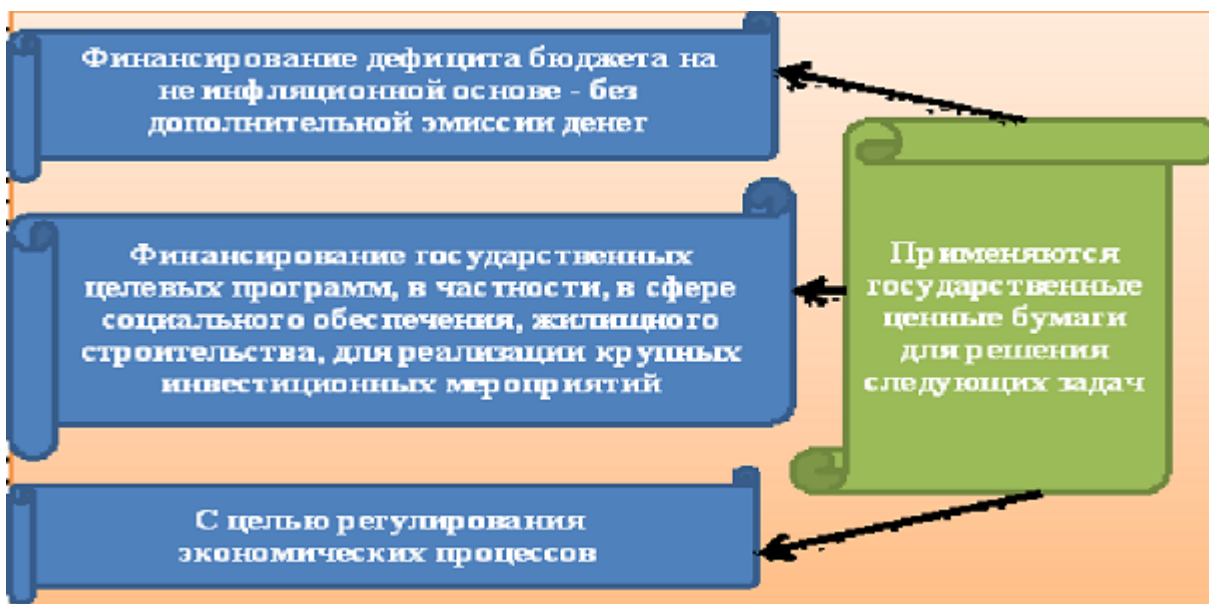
Финансирование дефицита бюджета на не инфляционной основе - без дополнительной эмиссии денег

Финансирование государственных целевых программ, в частности, в сфере социального обеспечения, жилищного строительства, для реализации крупных инвестиционных мероприятий

С целью регулирования экономических процессов

Применяются государственные ценные бумаги для решения следующих задач